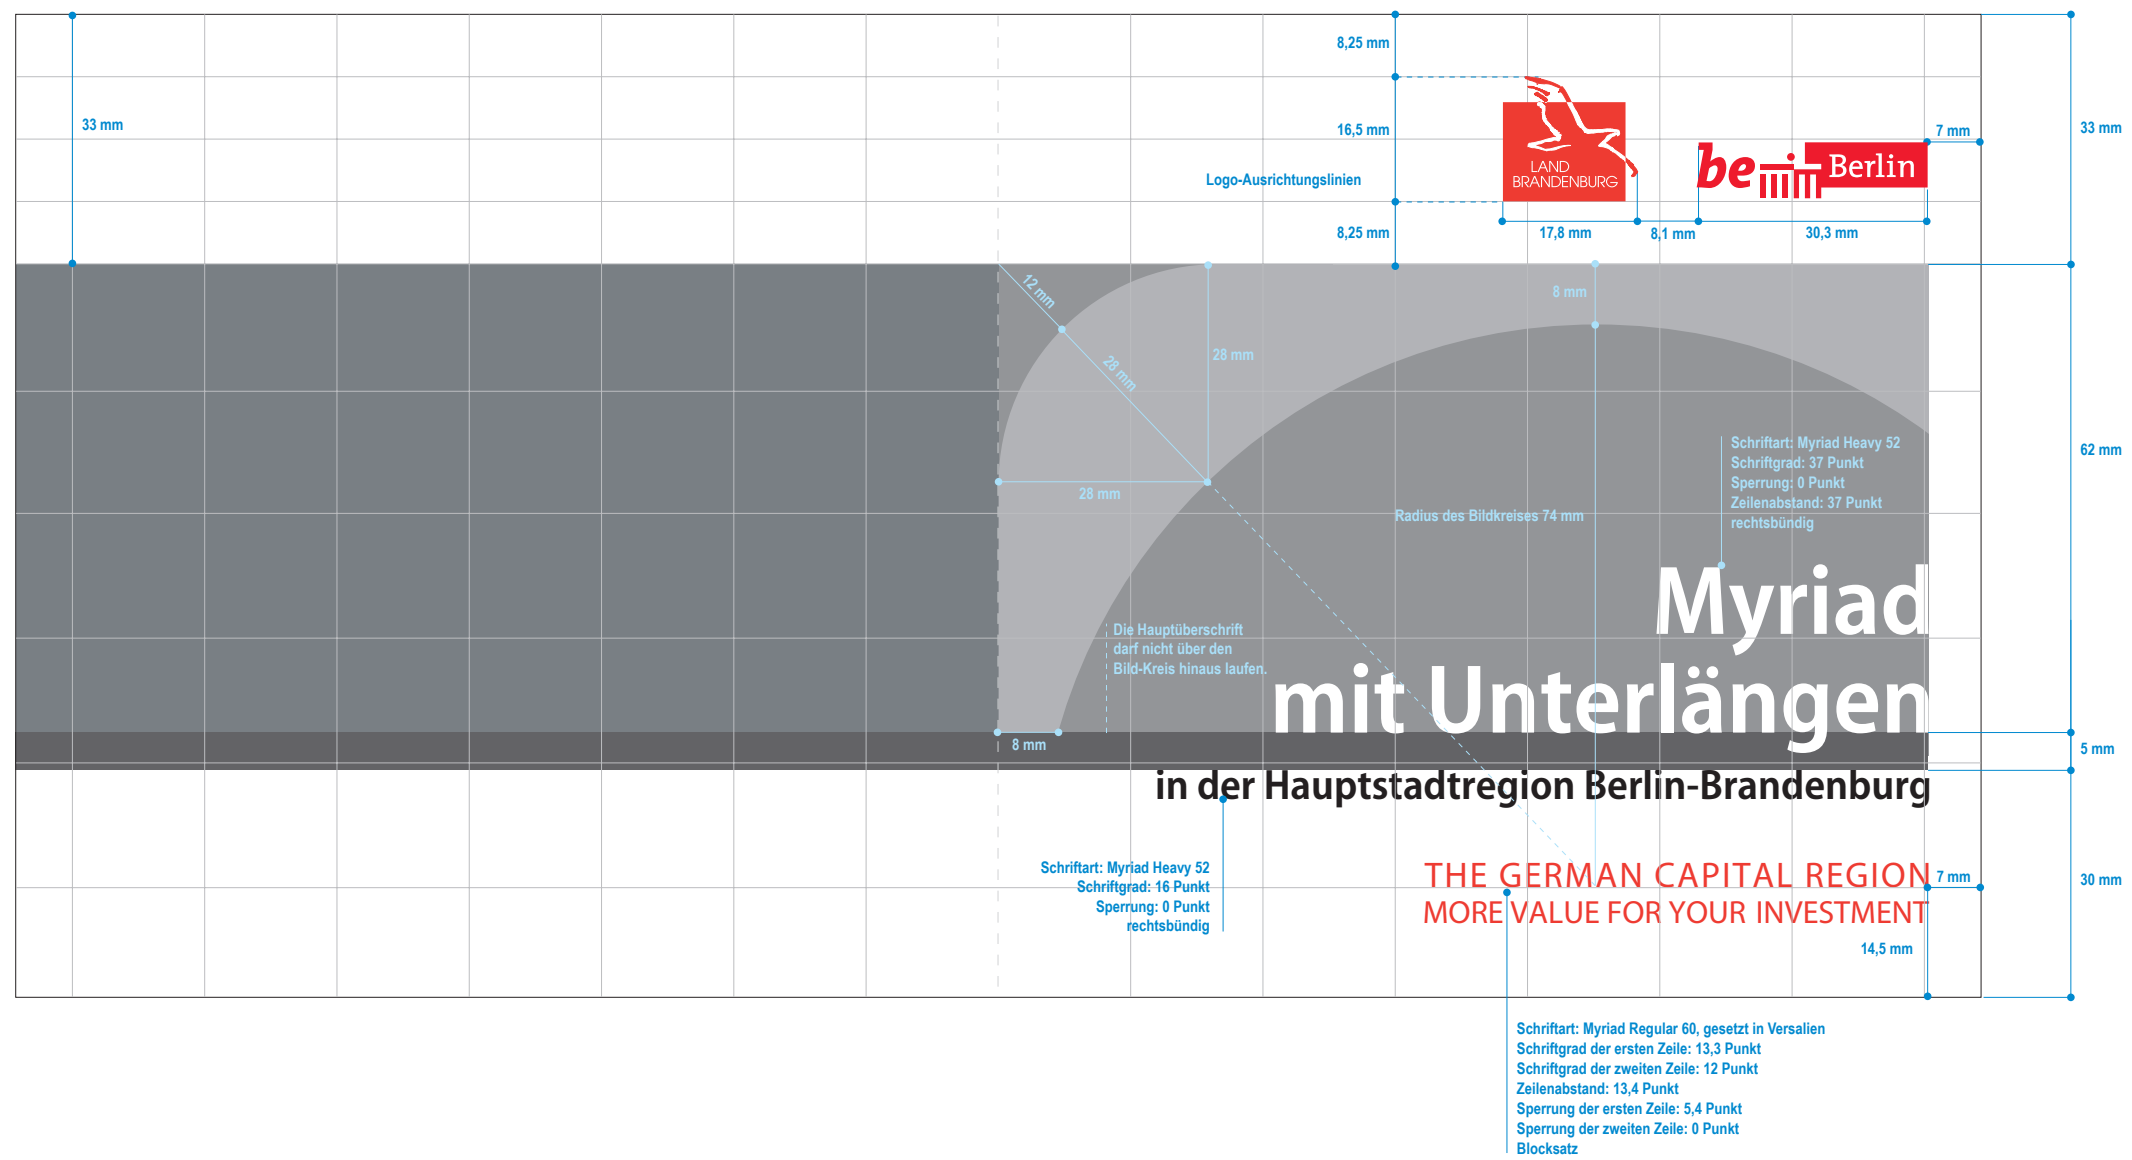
33 mm

8,25 mm

16,5 mm

Logo-Ausrichtungslinien

8,25 mm

LAND BRANDENBURG

be Berlin

7 mm

33 mm

17,8 mm

8,1 mm

30,3 mm

12 mm

28 mm

28 mm

8 mm

28 mm

Radius des Bildkreises 74 mm

Schriftart: Myriad Heavy 52
Schriftgrad: 37 Punkt
Sperrung: 0 Punkt
Zeilenabstand: 37 Punkt
rechtsbündig

62 mm

Die Hauptüberschrift darf nicht über den Bild-Kreis hinaus laufen.

Myriad
mit Unterlängen

8 mm

5 mm

in der Hauptstadtregion Berlin-Brandenburg

Schriftart: Myriad Heavy 52
Schriftgrad: 16 Punkt
Sperrung: 0 Punkt
rechtsbündig

THE GERMAN CAPITAL REGION
MORE VALUE FOR YOUR INVESTMENT

7 mm

30 mm

14,5 mm

Schriftart: Myriad Regular 60, gesetzt in Versalien
Schriftgrad der ersten Zeile: 13,3 Punkt
Schriftgrad der zweiten Zeile: 12 Punkt
Zeilenabstand: 13,4 Punkt
Sperrung der ersten Zeile: 5,4 Punkt
Sperrung der zweiten Zeile: 0 Punkt
Blocksatz